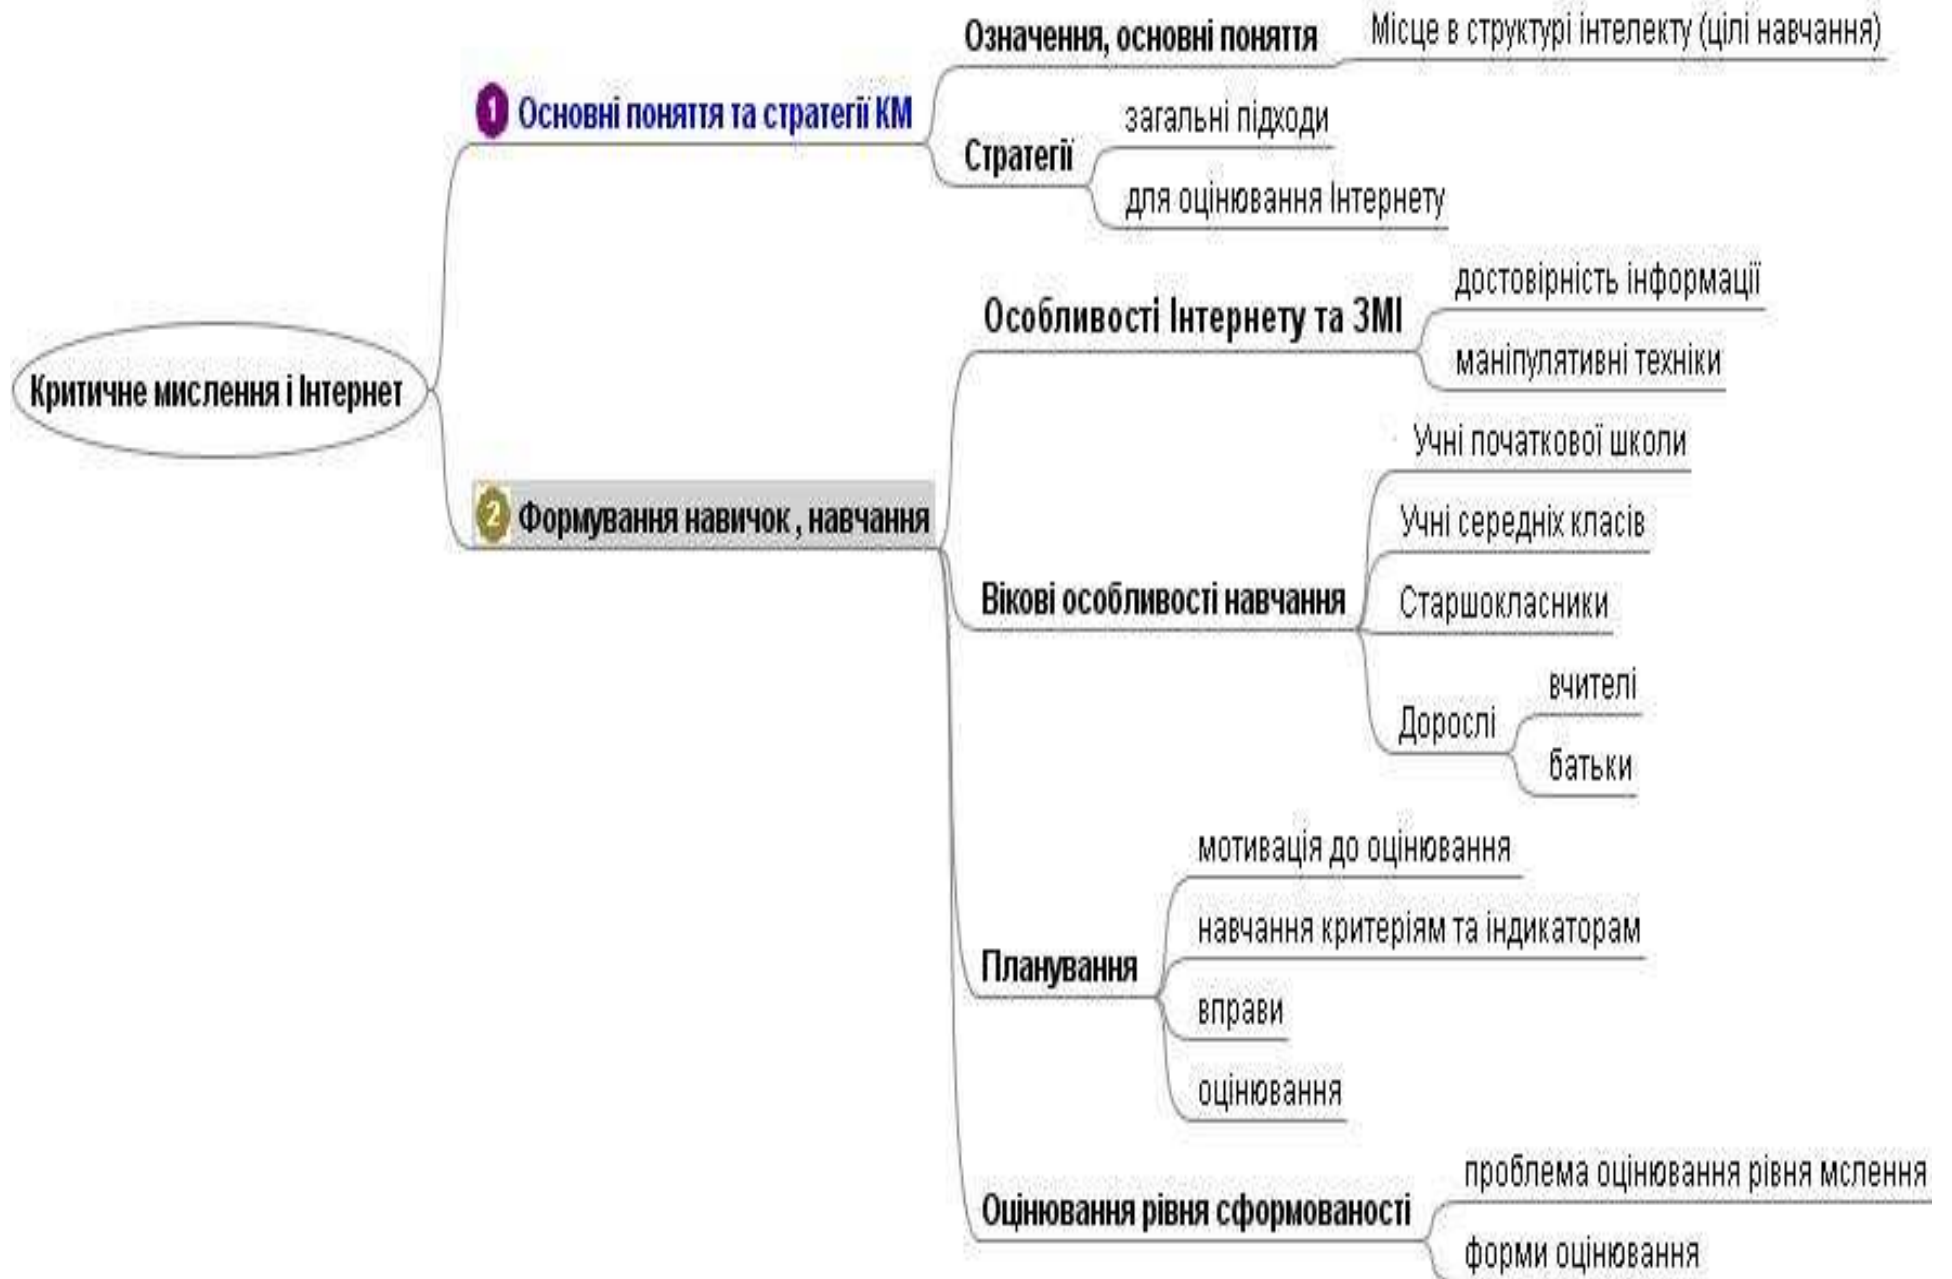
Критичне мислення і Інтернет

1 Основні поняття та стратегії КМ

Означення, основні поняття

Місце в структурі інтелекту (цілі навчання)

Стратегії

загальні підходи

для оцінювання Інтернету

2 Формування навичок , навчання

Особливості Інтернету та ЗМІ

достовірність інформації

маніпулятивні техніки

Вікові особливості навчання

Учні початкової школи

Учні середніх класів

Старшокласники

Дорослі

вчителі

батьки

Планування

мотивація до оцінювання

навчання критеріям та індикаторам

вправи

оцінювання

Оцінювання рівня сформованості

проблема оцінювання рівня мслення

форми оцінювання